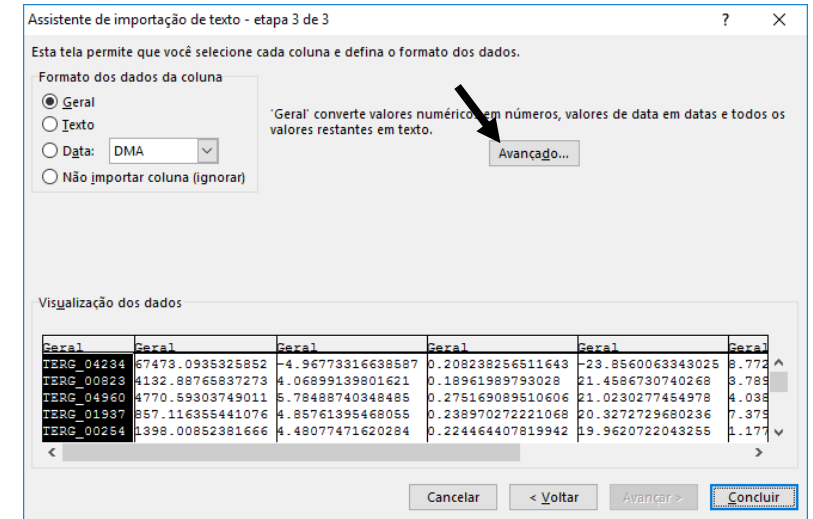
Assistente de importação de texto - etapa 3 de 3

?

X

Esta tela permite que você selecione cada coluna e defina o formato dos dados.

Formato dos dados da coluna

Geral

Texto

Data: DMA

Não importar coluna (ignorar)

'Geral' converte valores numéricos em números, valores de data em datas e todos os valores restantes em texto.

Avançado...

Visualização dos dados

| Geral | Geral | Geral | Geral | Geral | Geral |
|---|---|---|---|---|---|
| TERG_04234 | 67473.0935325852 | -4.96773316638587 | 0.208238256511643 | -23.8560063343025 | 8.772 |
| TERG_00823 | 4132.88765837273 | 4.06899139801621 | 0.18961989793028 | 21.4586730740268 | 3.789 |
| TERG_04960 | 4770.59303749011 | 5.78488740348485 | 0.275169089510606 | 21.0230277454978 | 4.038 |
| TERG_01937 | 857.116355441076 | 4.85761395468055 | 0.238970272221068 | 20.3272729680236 | 7.379 |
| TERG_00254 | 1398.00852381666 | 4.48077471620284 | 0.224464407819942 | 19.9620722043255 | 1.177 |

Cancelar

< Voltar

Avançar >

Concluir